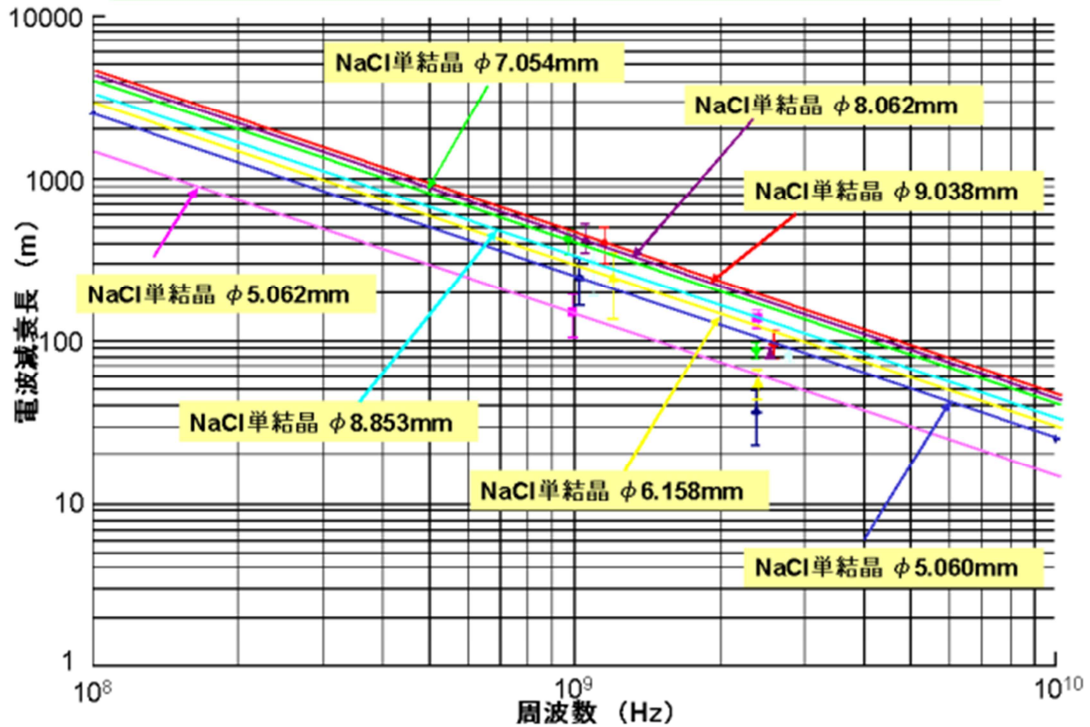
10000

1000

100

10

1

$10^8$

$10^9$

$10^{10}$

電波減衰長（m）

周波数（Hz）

NaCl単結晶 $\phi$7.054mm

NaCl単結晶 $\phi$8.062mm

NaCl単結晶 $\phi$9.038mm

NaCl単結晶 $\phi$5.062mm

NaCl単結晶 $\phi$8.853mm

NaCl単結晶 $\phi$6.158mm

NaCl単結晶 $\phi$5.060mm